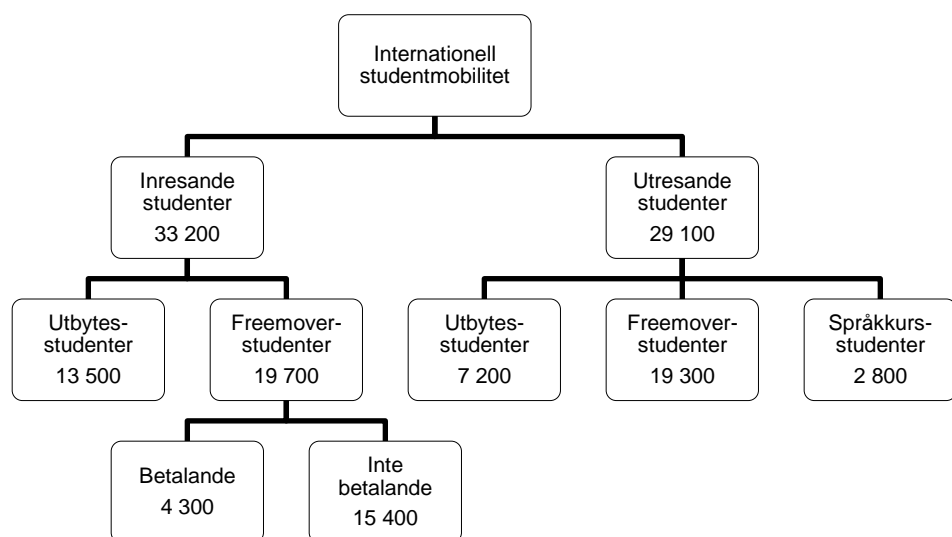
Internationell studentmobilitet

Inresande studenter 33 200

Utresande studenter 29 100

Utbytes-studenter 13 500

Freemover-studenter 19 700

Utbytes-studenter 7 200

Freemover-studenter 19 300

Språkkurs-studenter 2 800

Betalande 4 300

Inte betalande 15 400